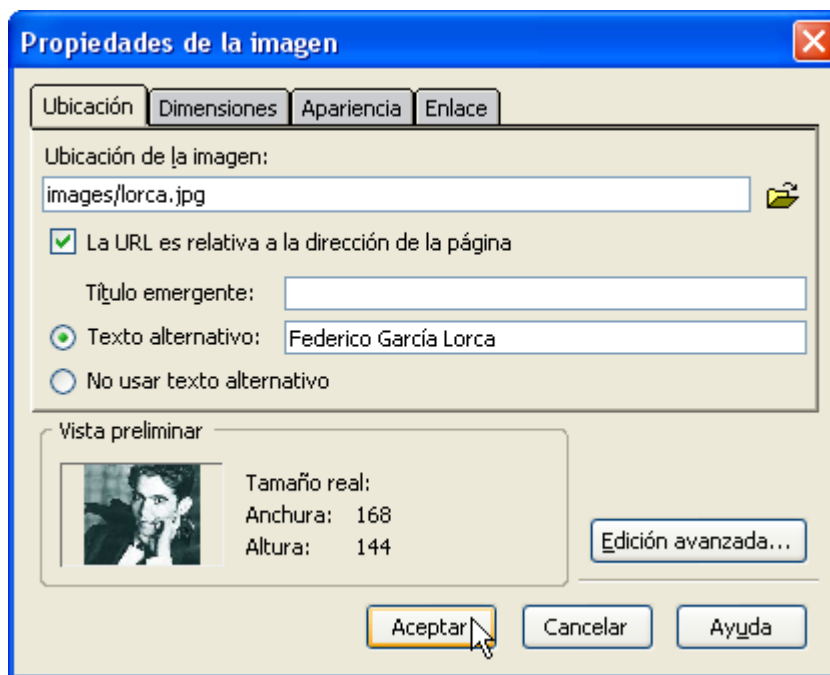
Propiedades de la imagen

Ubicación
Dimensiones
Apariencia
Enlace

Ubicación de la imagen:
images/lorca.jpg

La URL es relativa a la dirección de la página

Título emergente:
Texto alternativo: Federico García Lorca
No usar texto alternativo

Vista preliminar
Tamaño real:
Anchura: 168
Altura: 144

Edición avanzada...

Aceptar
Cancelar
Ayuda